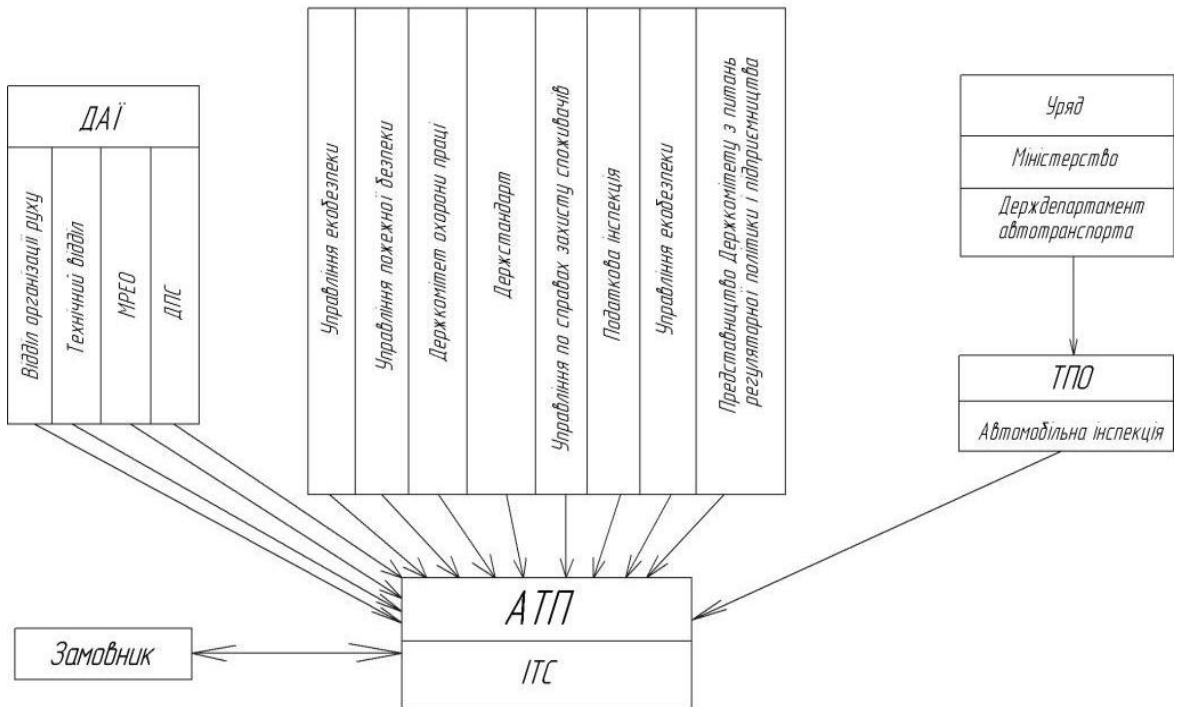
ДАЇ

Відділ організації руху

Технічний відділ

МРЕО

ДПС

Управління екобезпеки

Управління пожежної безпеки

Держкомітет охорони праці

Держстандарт

Управління по справах захисту споживачів

Податкова інспекція

Управління екобезпеки

Представництво Держкомітету з питань регуляторної політики і підприємництва

Уряд

Міністерство

Держдепартамент автотранспорта

ТПО

Автомобільна інспекція

АТП

ІТС

Замовник